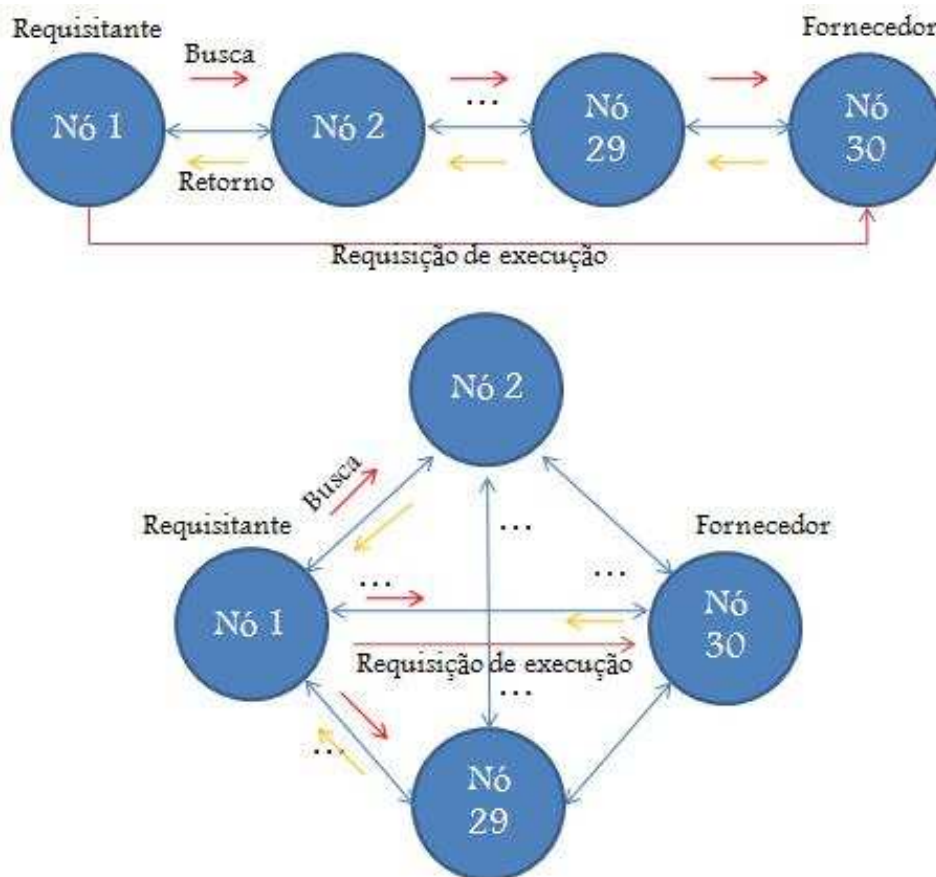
Requisitante

Fornecedor

Busca

Nó 1

Nó 2

...

Nó 29

Nó 30

Retorno

Requisição de execução

Nó 2

Busca

Requisitante

...

Fornecedor

...

...

Nó 1

Nó 30

Requisição de execução

...

...

Nó 29